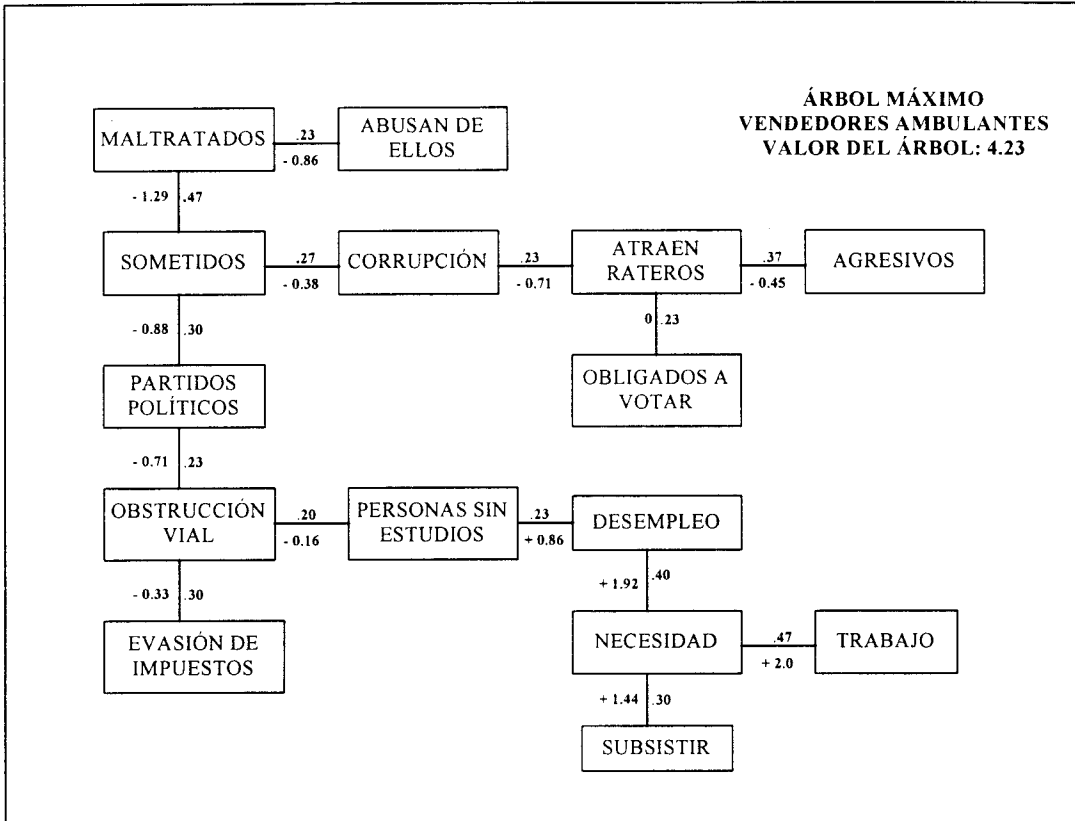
ÁRBOL MÁXIMO
VENDEDORES AMBULANTES
VALOR DEL ÁRBOL: 4.23

MALTRATADOS
.23
- 0.86
ABUSAN DE ELLOS

- 1.29
.47

SOMETIDOS
.27
- 0.38
CORRUPCIÓN
.23
- 0.71
ATRAEN RATEROS
.37
- 0.45
AGRESIVOS

0
.23
OBLIGADOS A VOTAR

- 0.88
.30

PARTIDOS POLÍTICOS

- 0.71
.23

OBSTRUCCIÓN VIAL
.20
- 0.16
PERSONAS SIN ESTUDIOS
.23
+ 0.86
DESEMPLEO

+ 1.92
.40

NECESIDAD
.47
+ 2.0
TRABAJO

+ 1.44
.30
SUBSISTIR

- 0.33
.30
EVASIÓN DE IMPUESTOS